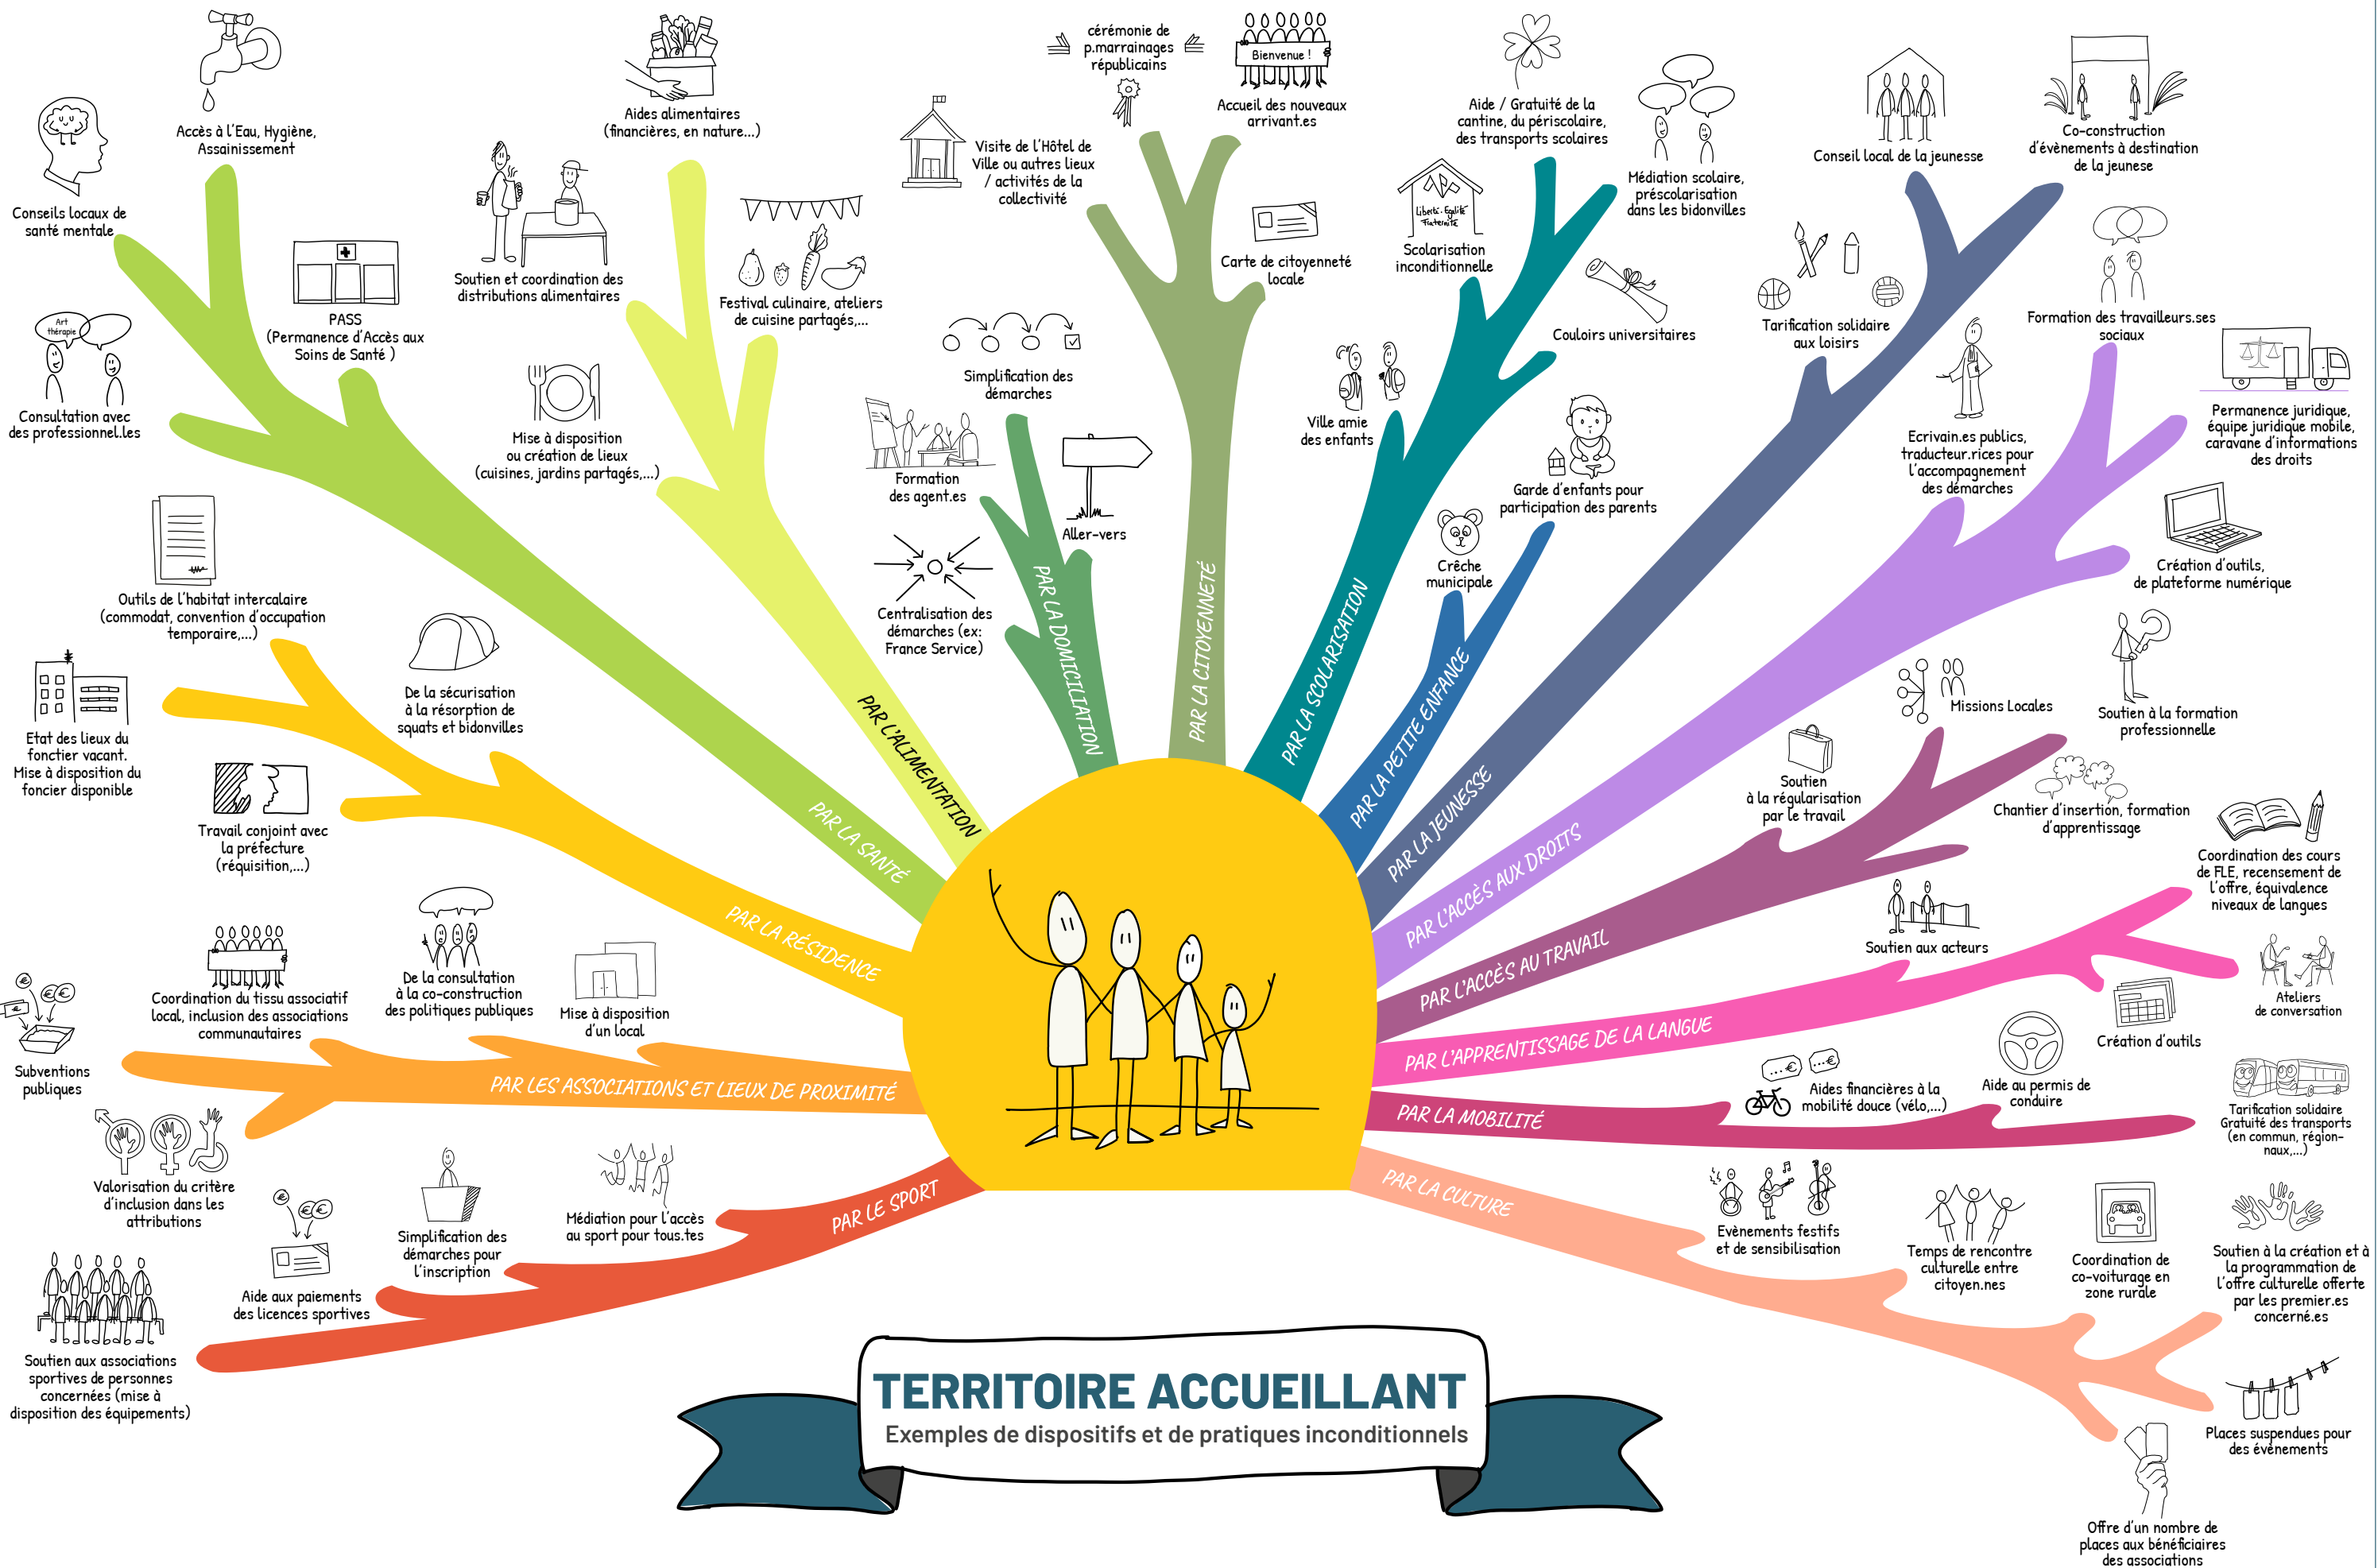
TERRITOIRE ACCUEILLANT
Exemples de dispositifs et de pratiques inconditionnels

PAR LA SANTÉ
Conseils locaux de santé mentale
Accès à l'Eau, Hygiène, Assainissement
PASS (Permanence d'Accès aux Soins de Santé )
Art thérapie
Consultation avec des professionnel.les

PAR L'ALIMENTATION
Aides alimentaires (financières, en nature...)
Soutien et coordination des distributions alimentaires
Festival culinaire, ateliers de cuisine partagés,...
Mise à disposition ou création de lieux (cuisines, jardins partagés,...)

PAR LA DOMICILIATION
Visite de l'Hôtel de Ville ou autres lieux / activités de la collectivité
Simplification des démarches
Formation des agent.es
Aller-vers
Centralisation des démarches (ex: France Service)

PAR LA CITOYENNETÉ
cérémonie de p.marrainages républicains
Bienvenue !
Accueil des nouveaux arrivant.es
Carte de citoyenneté locale

PAR LA SCOLARISATION
Aide / Gratuité de la cantine, du périscolaire, des transports scolaires
Liberté · Égalité Fraternité
Scolarisation inconditionnelle
Médiation scolaire, préscolarisation dans les bidonvilles
Couloirs universitaires
Ville amie des enfants

PAR LA PETITE ENFANCE
Garde d'enfants pour participation des parents
Crèche municipale

PAR LA JEUNESSE
Conseil local de la jeunesse
Co-construction d'évènements à destination de la jeunesse
Tarification solidaire aux loisirs

PAR L'ACCÈS AUX DROITS
Formation des travailleurs.ses sociaux
Permanence juridique, équipe juridique mobile, caravane d'informations des droits
Ecrivain.es publics, traducteur.rices pour l'accompagnement des démarches
Création d'outils, de plateforme numérique

PAR L'ACCÈS AU TRAVAIL
Missions Locales
Soutien à la formation professionnelle
Soutien à la régularisation par le travail
Chantier d'insertion, formation d'apprentissage

PAR L'APPRENTISSAGE DE LA LANGUE
Coordination des cours de FLE, recensement de l'offre, équivalence niveaux de langues
Soutien aux acteurs
Ateliers de conversation
Création d'outils

PAR LA MOBILITÉ
...€
...€
Aides financières à la mobilité douce (vélo,...)
Aide au permis de conduire
Tarification solidaire Gratuité des transports (en commun, région-naux,...)

PAR LA CULTURE
Evènements festifs et de sensibilisation
Temps de rencontre culturelle entre citoyen.nes
Coordination de co-voiturage en zone rurale
Soutien à la création et à la programmation de l'offre culturelle offerte par les premier.es concerné.es
Places suspendues pour des évènements
Offre d'un nombre de places aux bénéficiaires des associations

PAR LE SPORT
Médiation pour l'accès au sport pour tous.tes
Simplification des démarches pour l'inscription
Aide aux paiements des licences sportives
Soutien aux associations sportives de personnes concernées (mise à disposition des équipements)
Valorisation du critère d'inclusion dans les attributions

PAR LES ASSOCIATIONS ET LIEUX DE PROXIMITÉ
Subventions publiques
Coordination du tissu associatif local, inclusion des associations communautaires
De la consultation à la co-construction des politiques publiques
Mise à disposition d'un local

PAR LA RÉSIDENCE
Outils de l'habitat intercalaire (commodat, convention d'occupation temporaire,...)
De la sécurisation à la résorption de squats et bidonvilles
Etat des lieux du foncier vacant. Mise à disposition du foncier disponible
Travail conjoint avec la préfecture (réquisition,...)